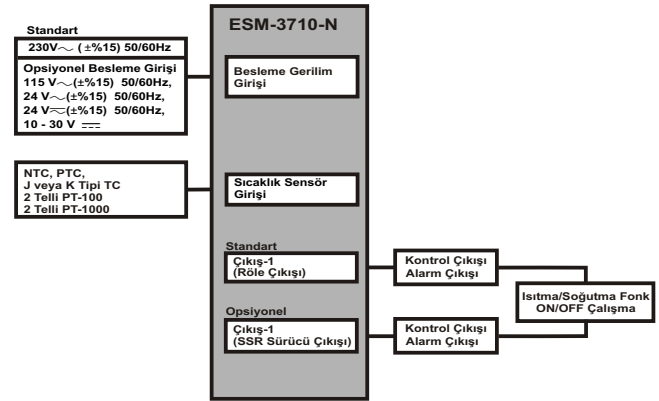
Standart

230V$\sim$ ( ±%15) 50/60Hz

Opsiyonel Besleme Girişi
115 V$\sim$(±%15) 50/60Hz,
24 V$\sim$(±%15) 50/60Hz,
24 V$\simeq$(±%15) 50/60Hz,
10 - 30 V $\overline{\overline{---}}$

NTC, PTC,
J veya K Tipi TC
2 Telli PT-100
2 Telli PT-1000

ESM-3710-N

Besleme Gerilim Girişi

Sıcaklık Sensör Girişi

Standart

Çıkış-1
(Röle Çıkışı)

Opsiyonel

Çıkış-1
(SSR Sürücü Çıkışı)

Kontrol Çıkışı
Alarm Çıkışı

Kontrol Çıkışı
Alarm Çıkışı

Isıtma/Soğutma Fonk
ON/OFF Çalışma